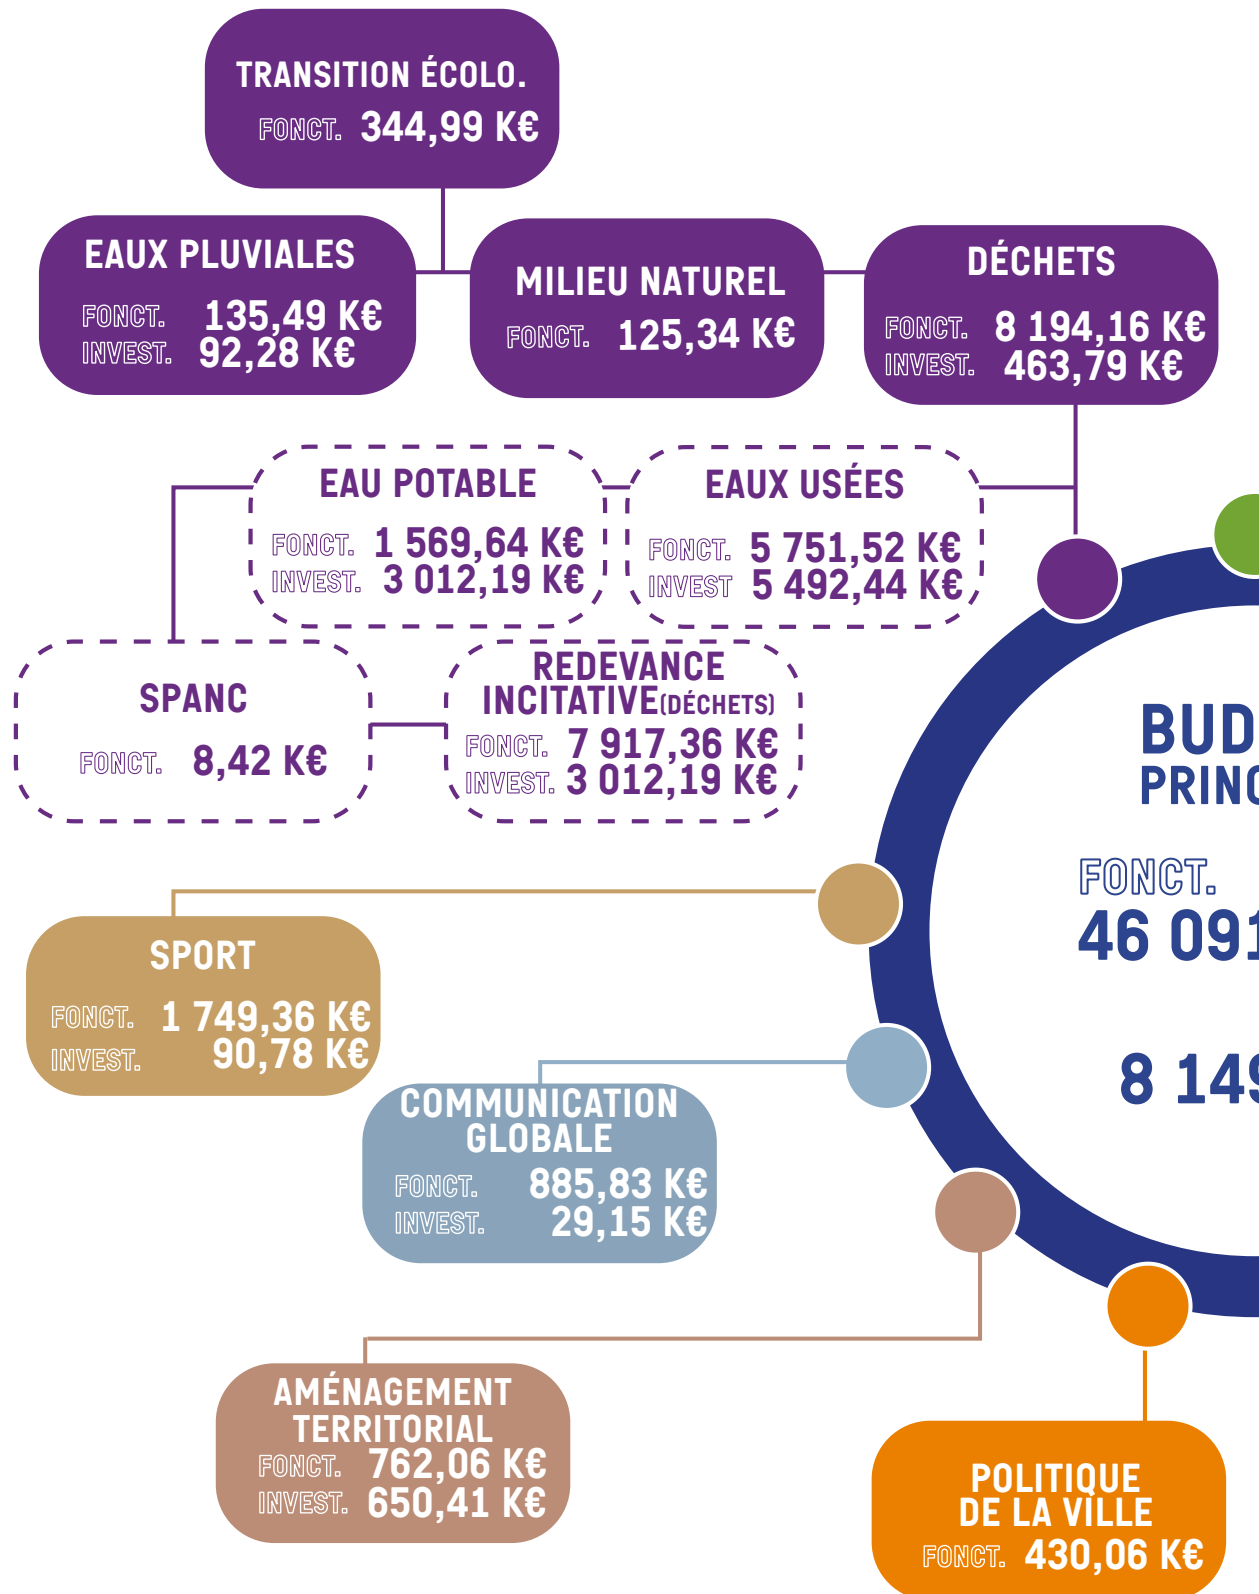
TRANSITION ÉCOLO.
FONCT. 344,99 K€

EAUX PLUVIALES
FONCT. 135,49 K€
INVEST. 92,28 K€

MILIEU NATUREL
FONCT. 125,34 K€

DÉCHETS
FONCT. 8 194,16 K€
INVEST. 463,79 K€

EAU POTABLE
FONCT. 1 569,64 K€
INVEST. 3 012,19 K€

EAUX USÉES
FONCT. 5 751,52 K€
INVEST 5 492,44 K€

SPANC
FONCT. 8,42 K€

REDEVANCE INCITATIVE(DÉCHETS)
FONCT. 7 917,36 K€
INVEST. 3 012,19 K€

BUD
PRIN
FONCT.
46 09
8 14

SPORT
FONCT. 1 749,36 K€
INVEST. 90,78 K€

COMMUNICATION GLOBALE
FONCT. 885,83 K€
INVEST. 29,15 K€

AMÉNAGEMENT TERRITORIAL
FONCT. 762,06 K€
INVEST. 650,41 K€

POLITIQUE DE LA VILLE
FONCT. 430,06 K€